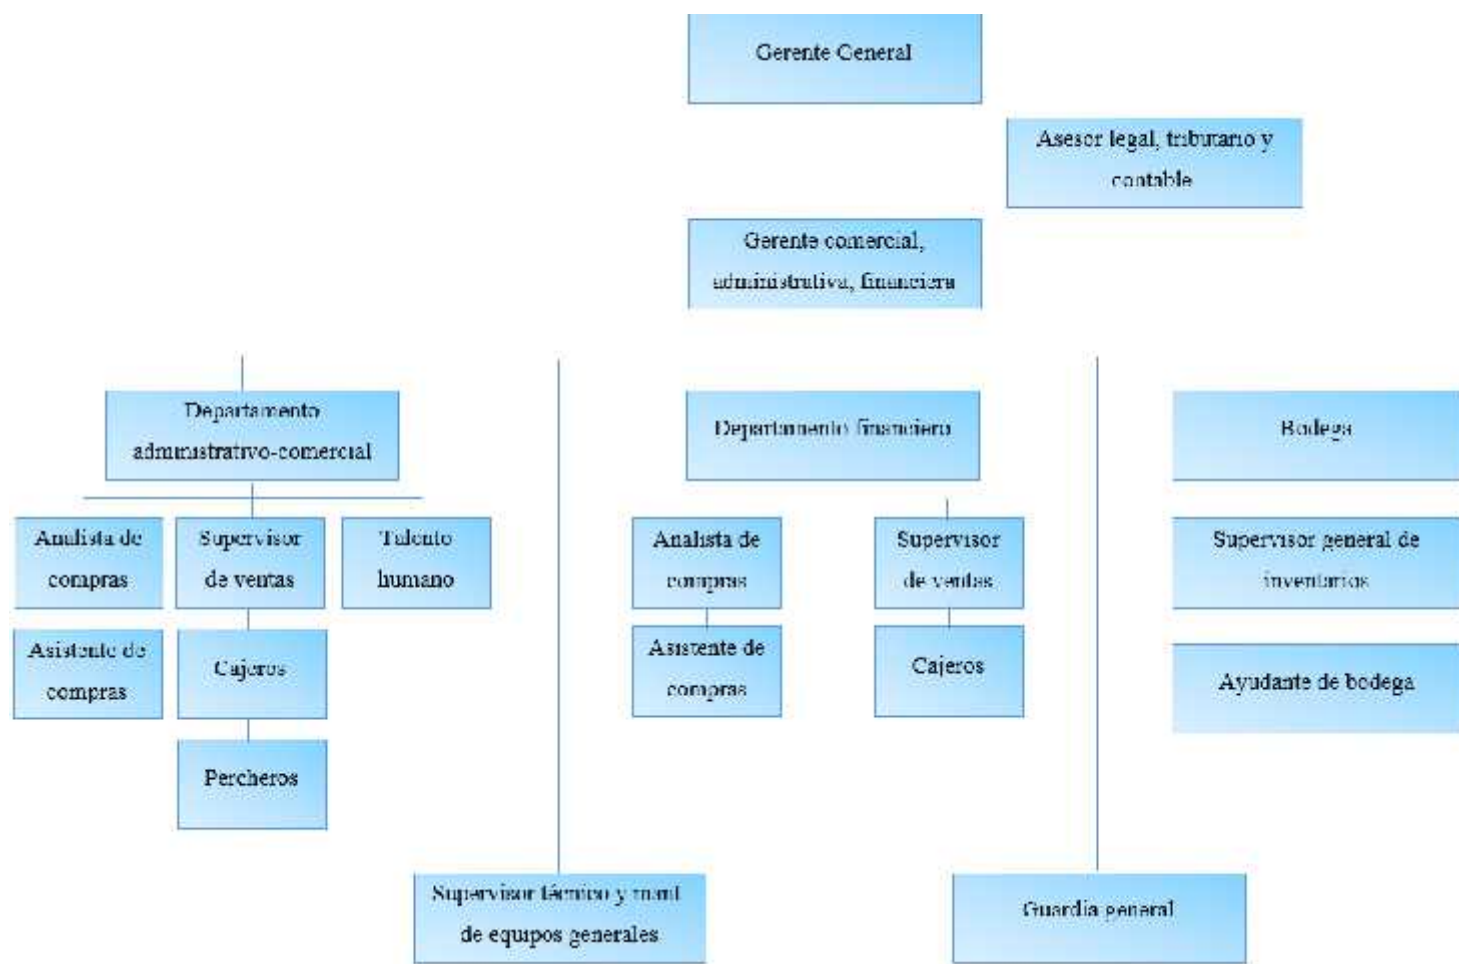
Gerente General

Asesor legal, tributario y contable

Gerente comercial, administrativa, financiera

Departamento administrativo-comercial

Analista de compras

Supervisor de ventas

Talento humano

Asistente de compras

Cajeros

Percheros

Departamento financiero

Analista de compras

Supervisor de ventas

Asistente de compras

Cajeros

Bodega

Supervisor general de inventarios

Ayudante de bodega

Supervisor técnico y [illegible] de equipos generales

Guardia general